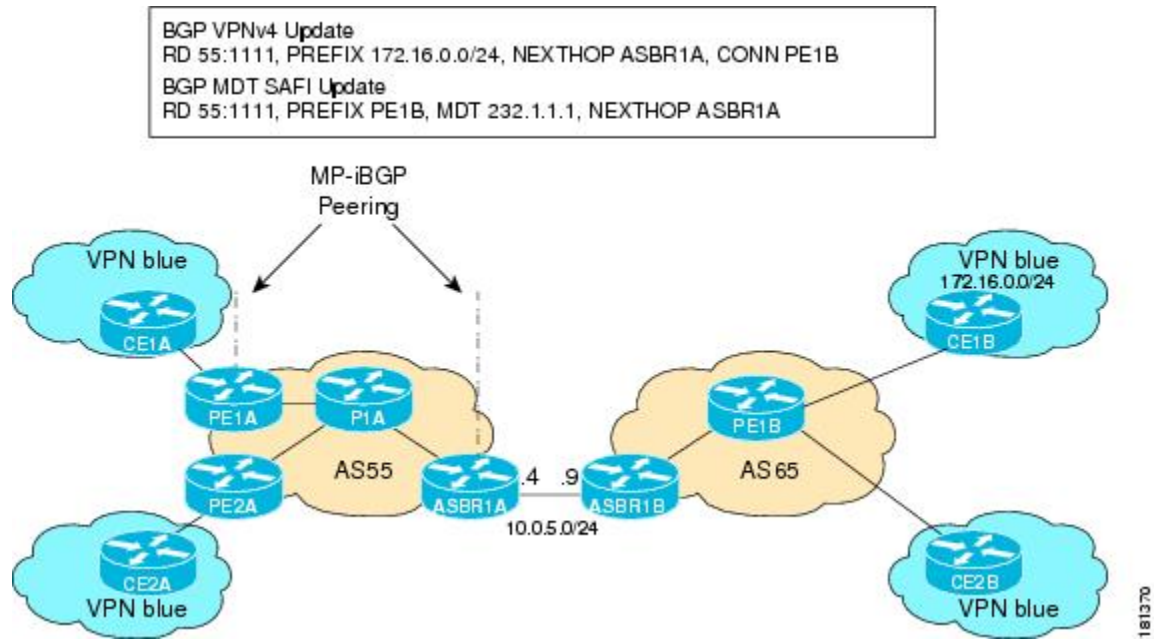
BGP VPNv4 Update
RD 55:1111, PREFIX 172.16.0.0/24, NEXTHOP ASBR1A, CONN PE1B
BGP MDT SAFI Update
RD 55:1111, PREFIX PE1B, MDT 232.1.1.1, NEXTHOP ASBR1A

MP-iBGP Peering

VPN blue
CE1A
PE1A
P1A
PE2A
AS55
ASBR1A
.4
.9
ASBR1B
10.0.5.0/24
CE2A
VPN blue
VPN blue
172.16.0.0/24
CE1B
PE1B
AS 65
CE2B
VPN blue
181370